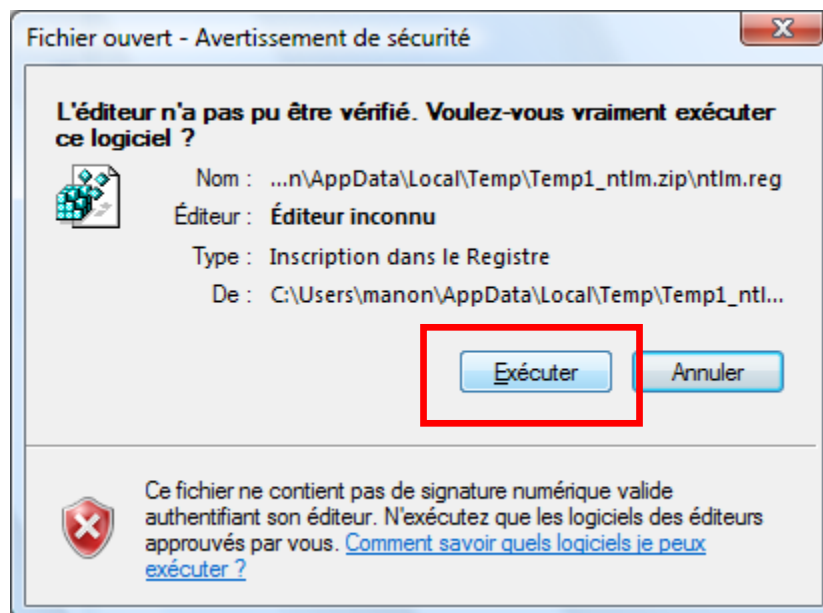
Fichier ouvert - Avertissement de sécurité

L'éditeur n'a pas pu être vérifié. Voulez-vous vraiment exécuter ce logiciel ?

| | |
|---|---|
| Nom : | ...n\AppData\Local\Temp\Temp1_ntlm.zip\ntlm.reg |
| Éditeur : | Éditeur inconnu |
| Type : | Inscription dans le Registre |
| De : | C:\Users\manon\AppData\Local\Temp\Temp1_ntl... |

Exécuter
Annuler

Ce fichier ne contient pas de signature numérique valide authentifiant son éditeur. N'exécutez que les logiciels des éditeurs approuvés par vous. Comment savoir quels logiciels je peux exécuter ?